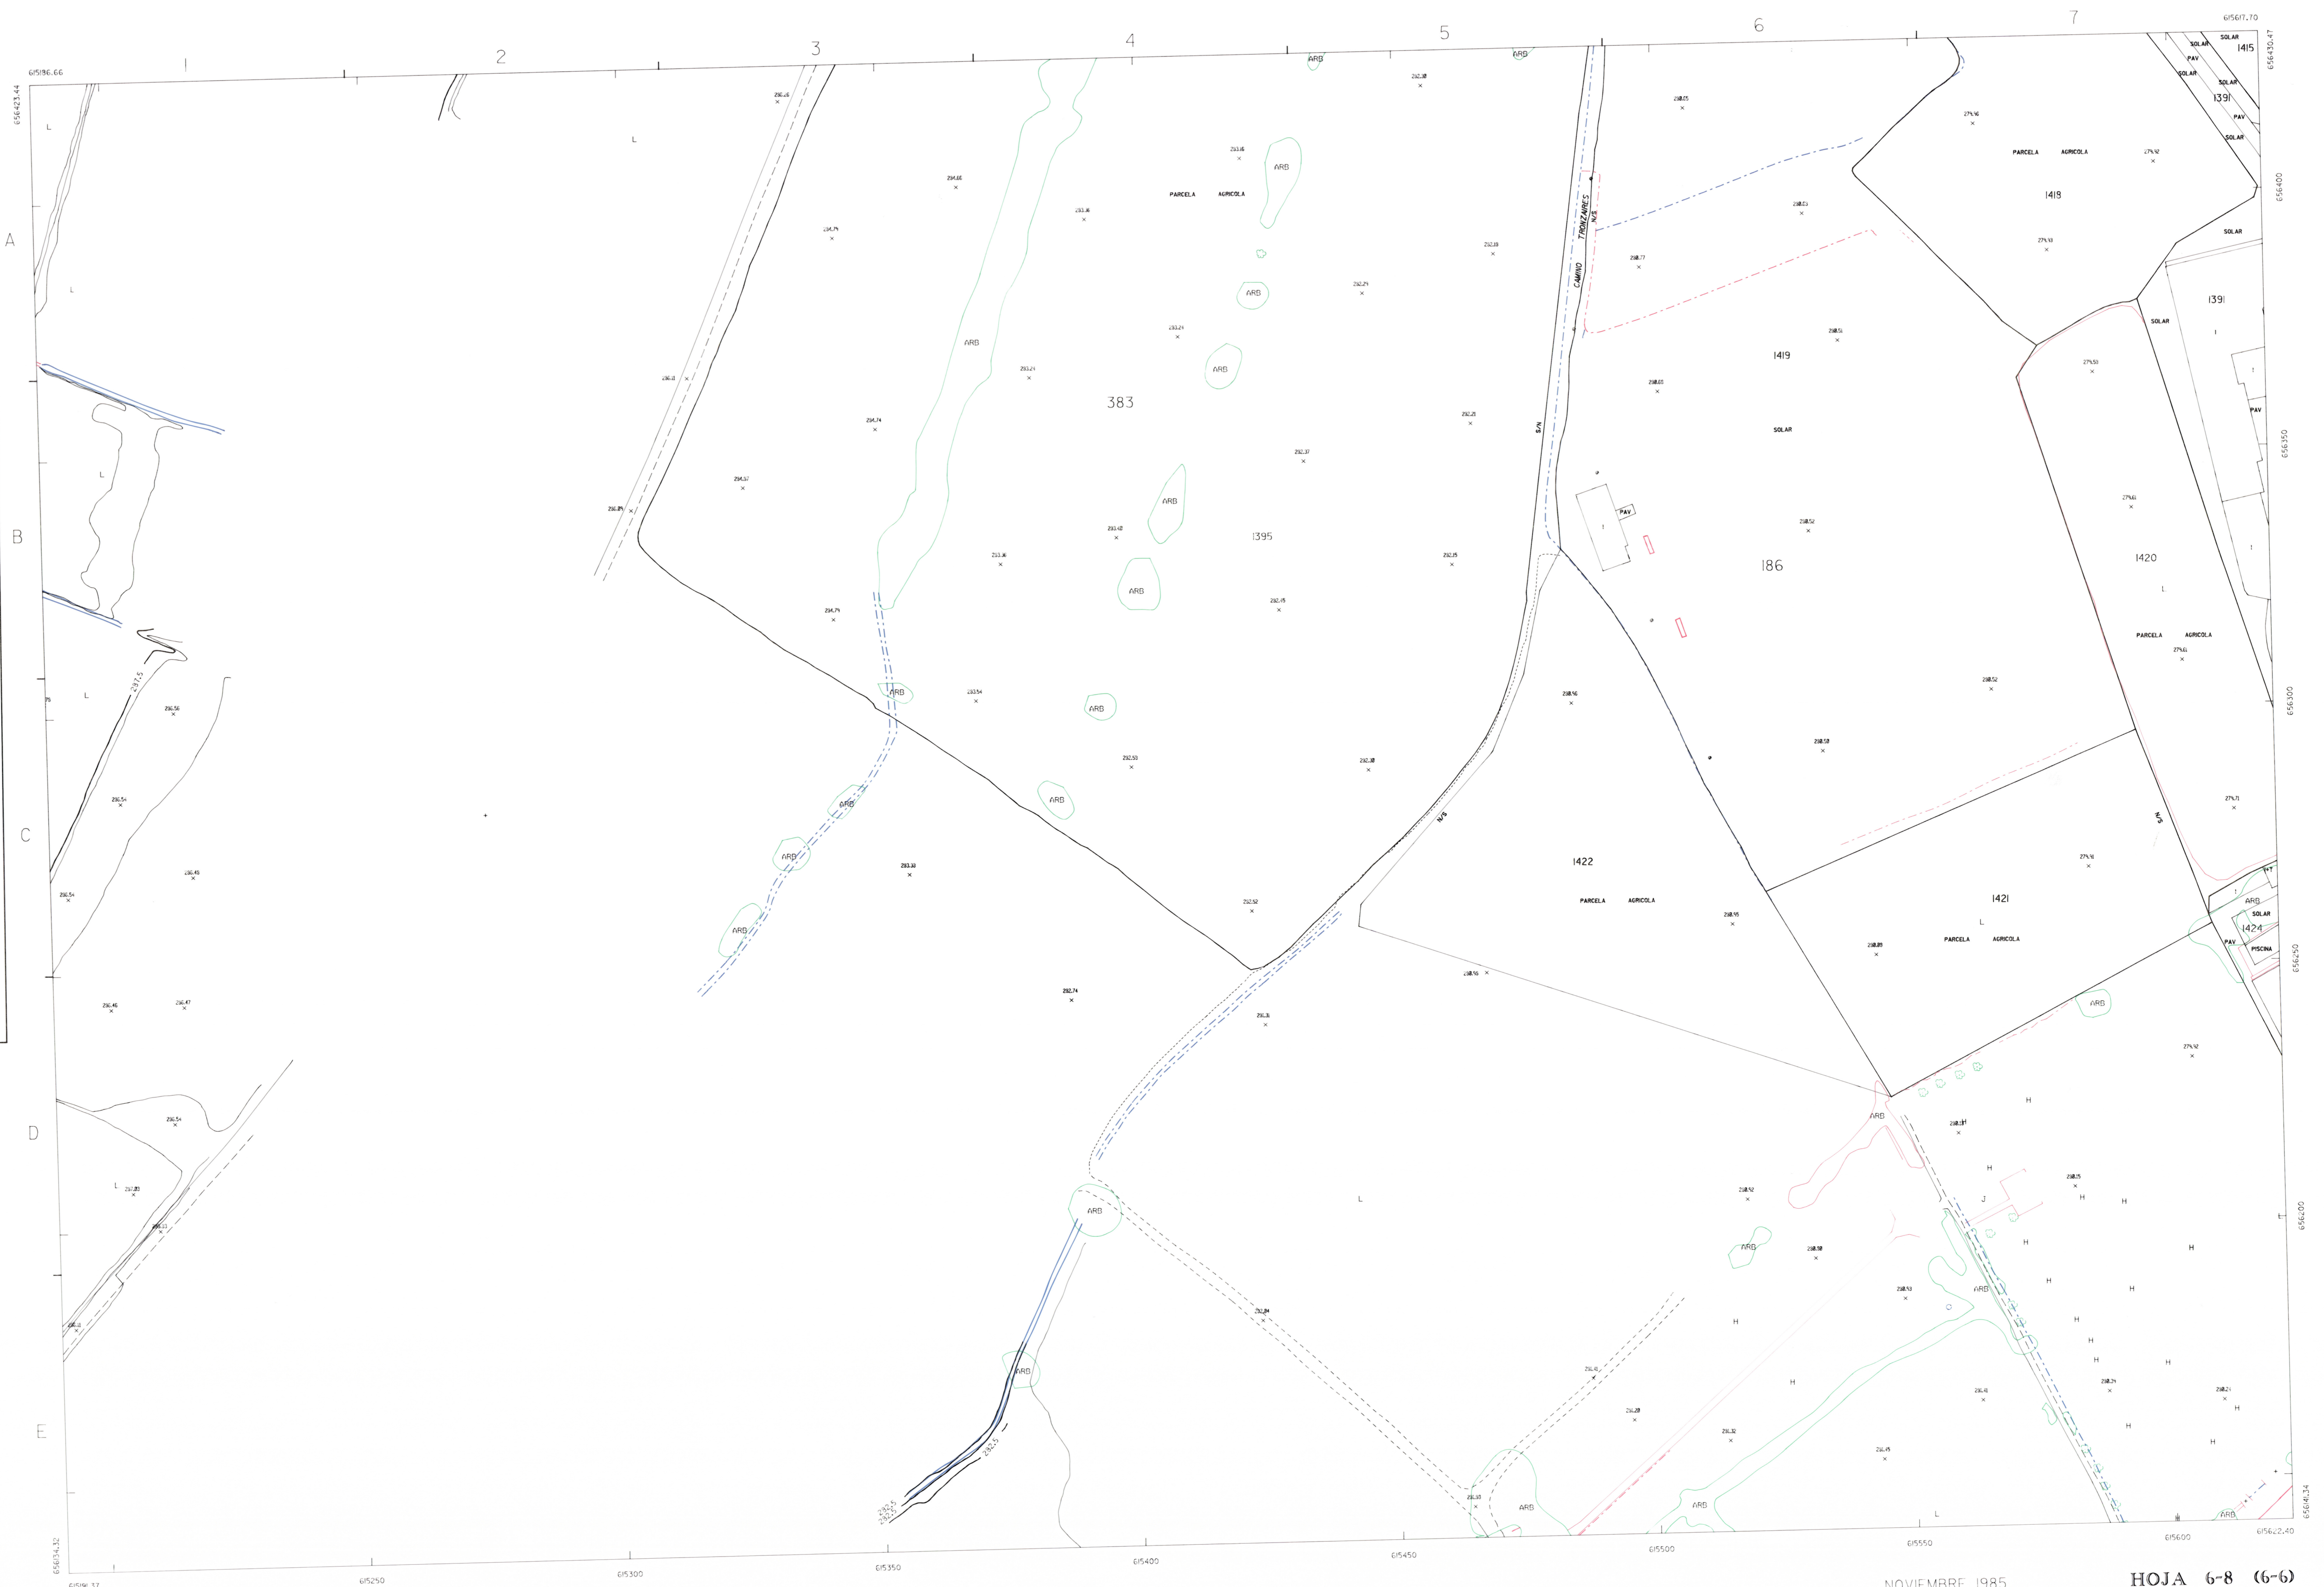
1 2 3 4 5 6 7

615186.66
615617.70
6564430.47
6564423.44

A
B
C
D
E

SOLAR SOLAR 1415
PAV
SOLAR
SOLAR
1391
PAV
SOLAR

ARB ARB

PARCELA AGRICOLA
1418
PARCELA AGRICOLA
SOLAR
1391
SOLAR

CAMINO TRONZADERES N/S
S/N

ARB
ARB
ARB
ARB
383
1395
ARB
ARB
ARB
ARB
ARB
ARB
ARB
ARB

1419
SOLAR
PAV
186
1420
PARCELA AGRICOLA
PAV

1422
PARCELA AGRICOLA
N/S
N/S
1421
PARCELA AGRICOLA
ARB
SOLAR
1424
PAV
PISCINA
ARB

L
L
L
L
L
L
L
L
L

ARB
ARB
ARB
ARB
ARB
ARB
ARB

H H H H H H H H H H H H H H H

6564000
6563950
6563900
6563850
6563800
6563750
6564046.34

615250
615300
615350
615400
615450
615500
615550
615600
615622.40
615674.32
615196.17

NOVIEMBRE 1985
HOJA 6-8 (6-6)